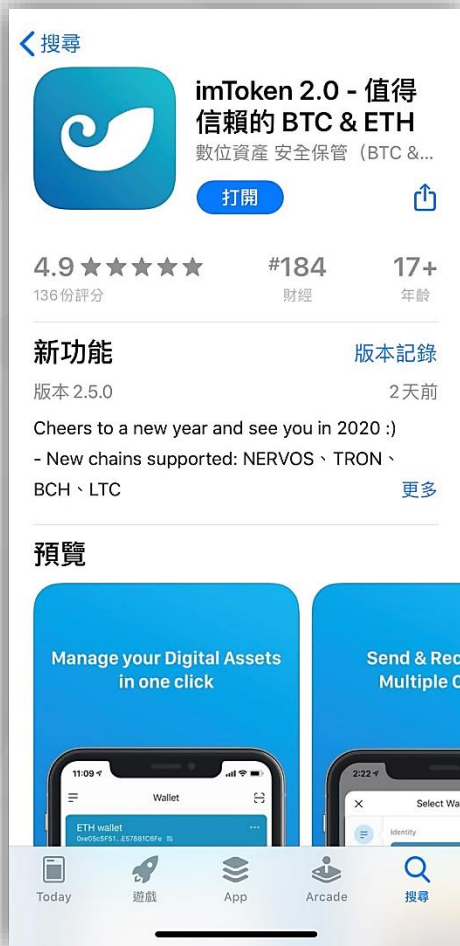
搜尋

imToken 2.0 - 值得信賴的 BTC & ETH
數位資產 安全保管（BTC &...

打開

4.9 ★★★★★
136份評分

#184
財經

17+
年齡

新功能

版本記錄

版本 2.5.0

2天前

Cheers to a new year and see you in 2020 :)
- New chains supported: NERVOS、TRON、BCH、LTC

更多

預覽

Manage your Digital Assets in one click

11:09

Wallet

ETH wallet
0xe05c5F51...E57881C6Fe

Send & Rec
Multiple C

2:22

Select Wa

Identity

Today

遊戲

App

Arcade

搜尋